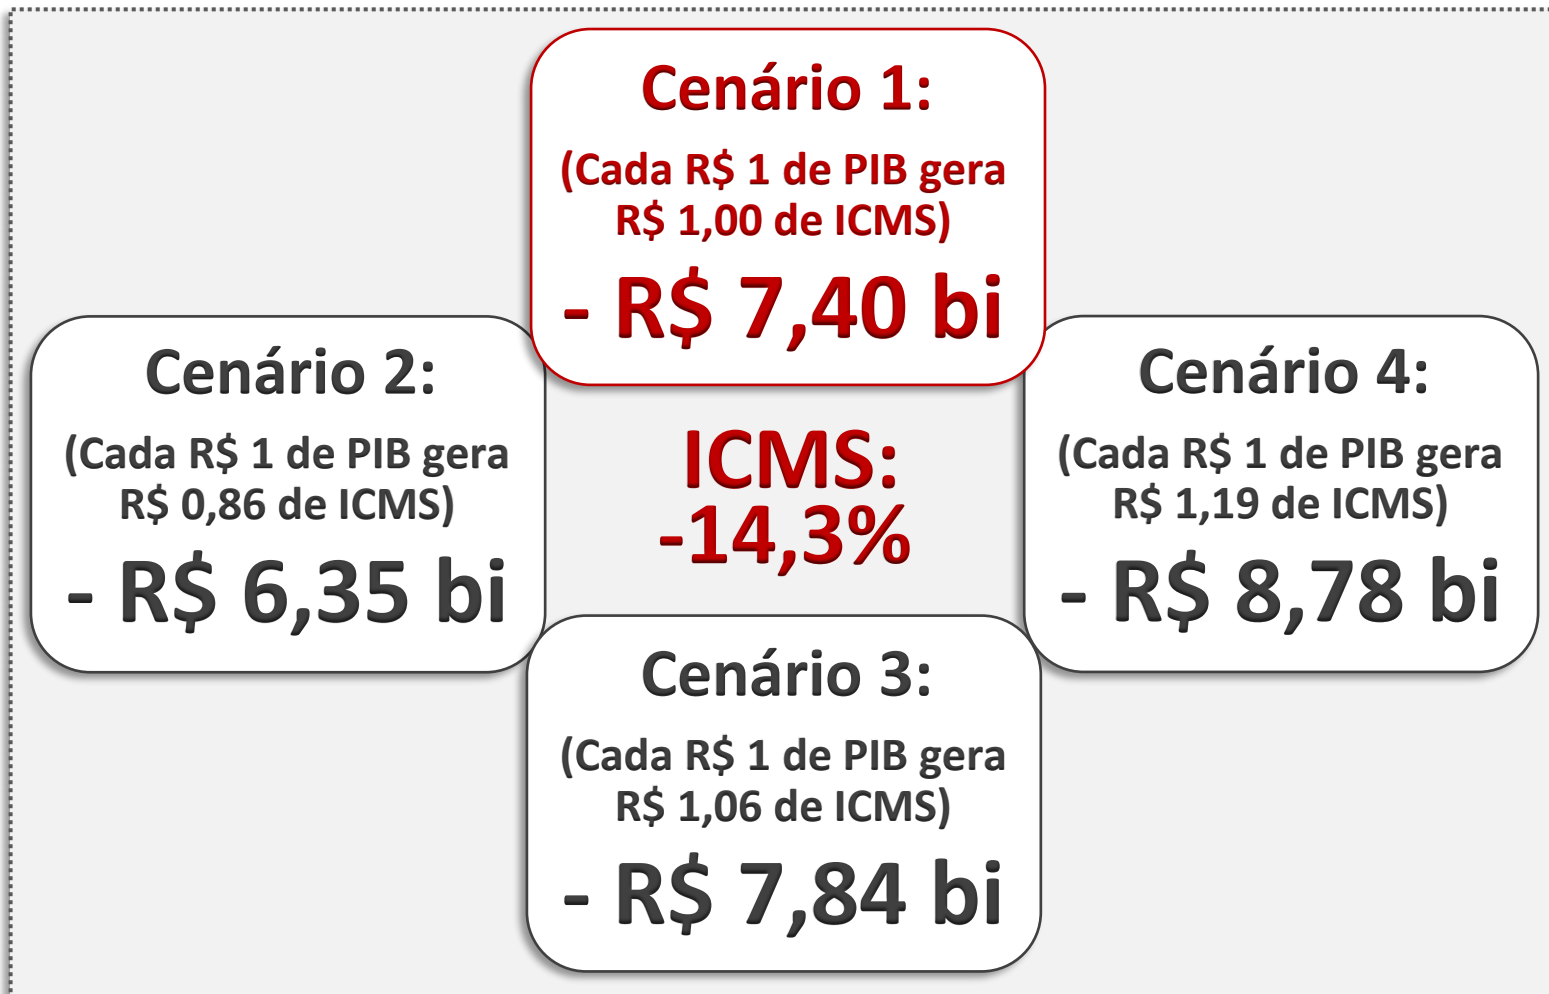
Cenário 1:
(Cada R$ 1 de PIB gera R$ 1,00 de ICMS)
- R$ 7,40 bi

Cenário 2:
(Cada R$ 1 de PIB gera R$ 0,86 de ICMS)
- R$ 6,35 bi

ICMS:
-14,3%

Cenário 4:
(Cada R$ 1 de PIB gera R$ 1,19 de ICMS)
- R$ 8,78 bi

Cenário 3:
(Cada R$ 1 de PIB gera R$ 1,06 de ICMS)
- R$ 7,84 bi